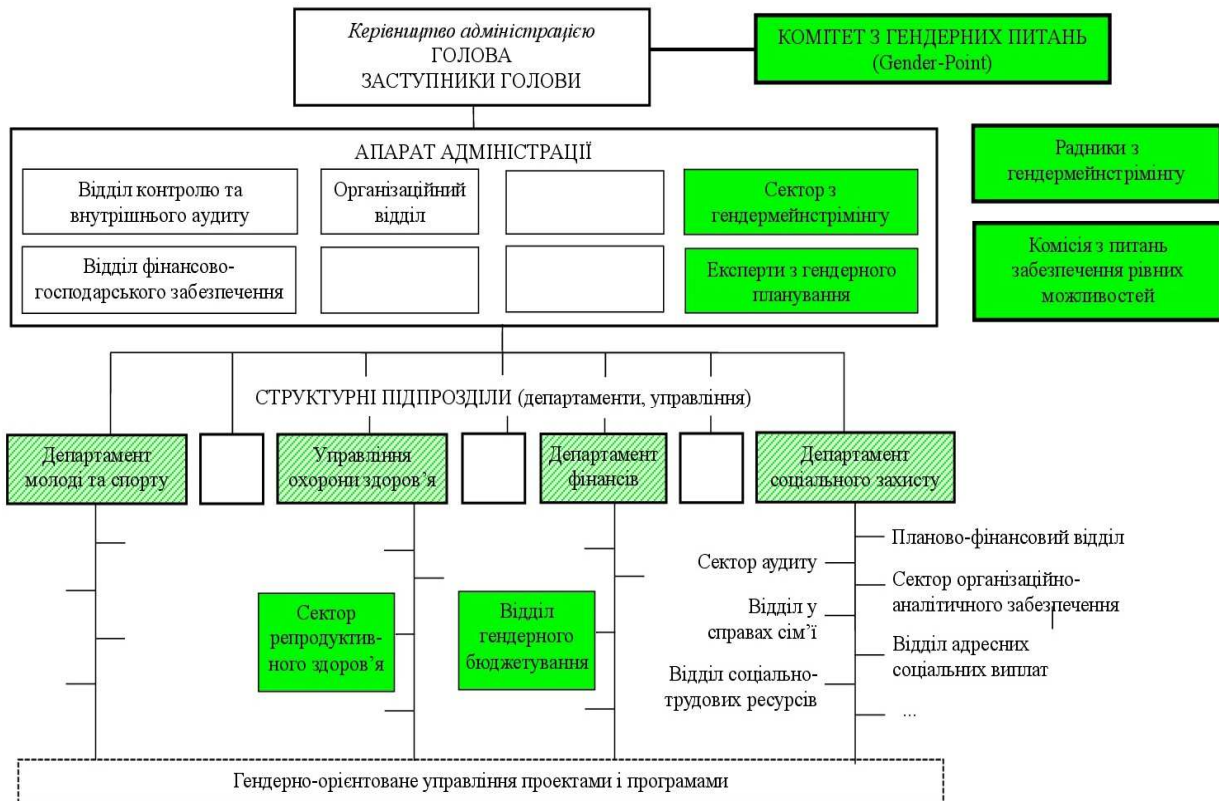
Керівництво адміністрацією
ГОЛОВА
ЗАСТУПНИКИ ГОЛОВИ

КОМІТЕТ З ГЕНДЕРНИХ ПИТАНЬ
(Gender-Point)

АПАРАТ АДМІНІСТРАЦІЇ

Відділ контролю та внутрішнього аудиту

Організаційний відділ

Сектор з гендермейнстрімінгу

Відділ фінансово-господарського забезпечення

Експерти з гендерного планування

Радники з гендермейнстрімінгу

Комісія з питань забезпечення рівних можливостей

СТРУКТУРНІ ПІДПРОЗДІЛИ (департаменти, управління)

Департамент молоді та спорту

Управління охорони здоров'я

Департамент фінансів

Департамент соціального захисту

Сектор репродуктивного здоров'я

Відділ гендерного бюджетування

Сектор аудиту

Відділ у справах сім'ї

Відділ соціально-трудових ресурсів

Планово-фінансовий відділ

Сектор організаційно-аналітичного забезпечення

Відділ адресних соціальних виплат

...

Гендерно-орієнтоване управління проектами і програмами